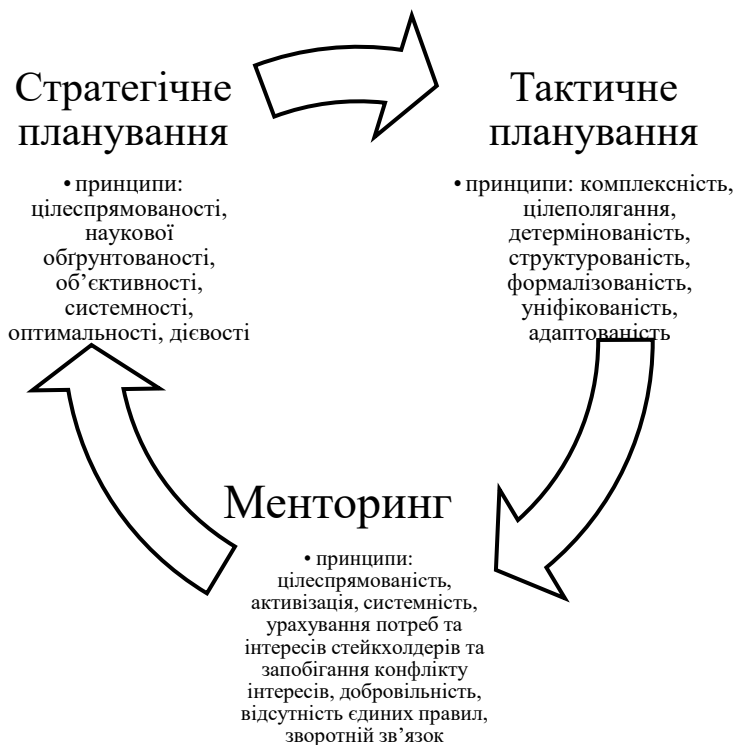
Стратегічне планування

• принципи: цілеспрямованості, наукової обгрунтованості, об'єктивності, системності, оптимальності, дієвості

Тактичне планування

• принципи: комплексність, цілеполягання, детермінованість, структурованість, формалізованість, уніфікованість, адаптованість

Менторинг

• принципи: цілеспрямованість, активізація, системність, урахування потреб та інтересів стейкхолдерів та запобігання конфлікту інтересів, добровільність, відсутність єдиних правил, зворотній зв'язок